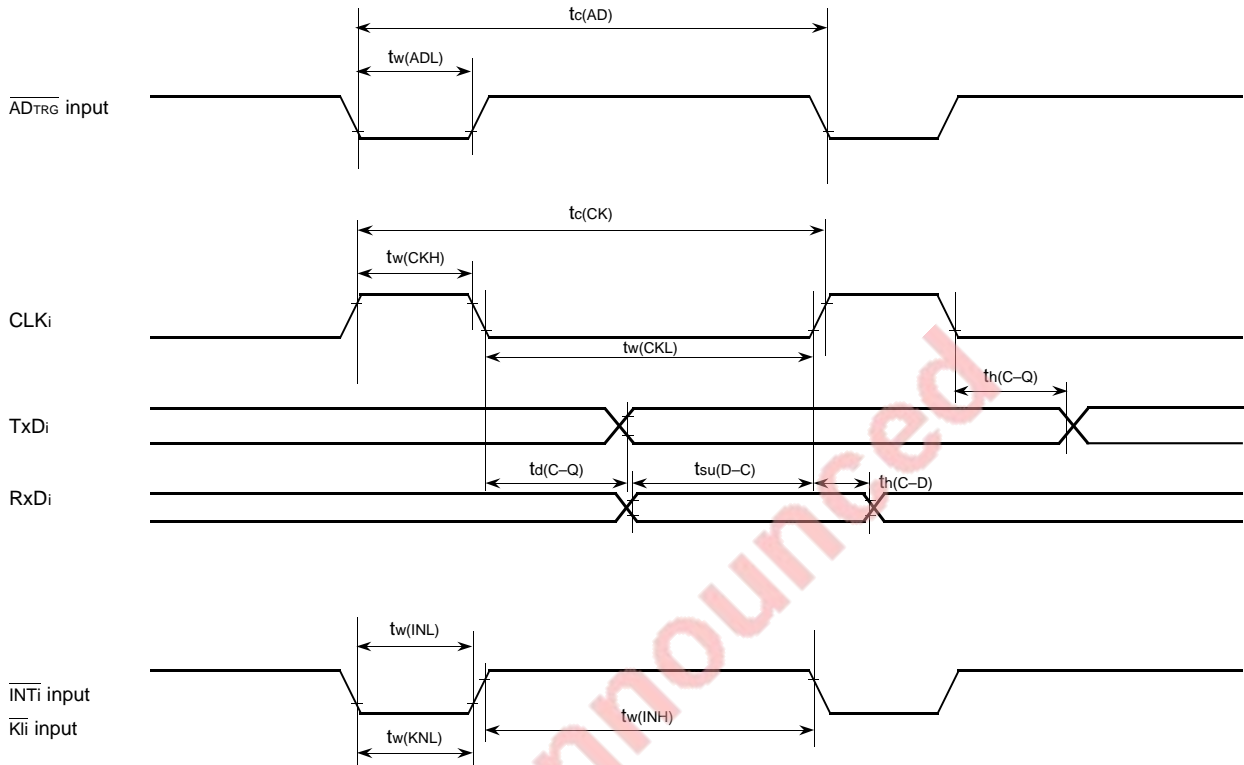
$t_{c(AD)}$

$t_{w(ADL)}$

$\overline{AD_{TRG}}$ input

$t_{c(CK)}$

$t_{w(CKH)}$

CLKi

$t_{w(CKL)}$

$t_{h(C-Q)}$

TxDi

$t_{d(C-Q)}$

$t_{su(D-C)}$

$t_{h(C-D)}$

RxDi

$t_{w(INL)}$

$\overline{INTi}$ input

$\overline{KIi}$ input

$t_{w(INH)}$

$t_{w(KNL)}$

nnounced